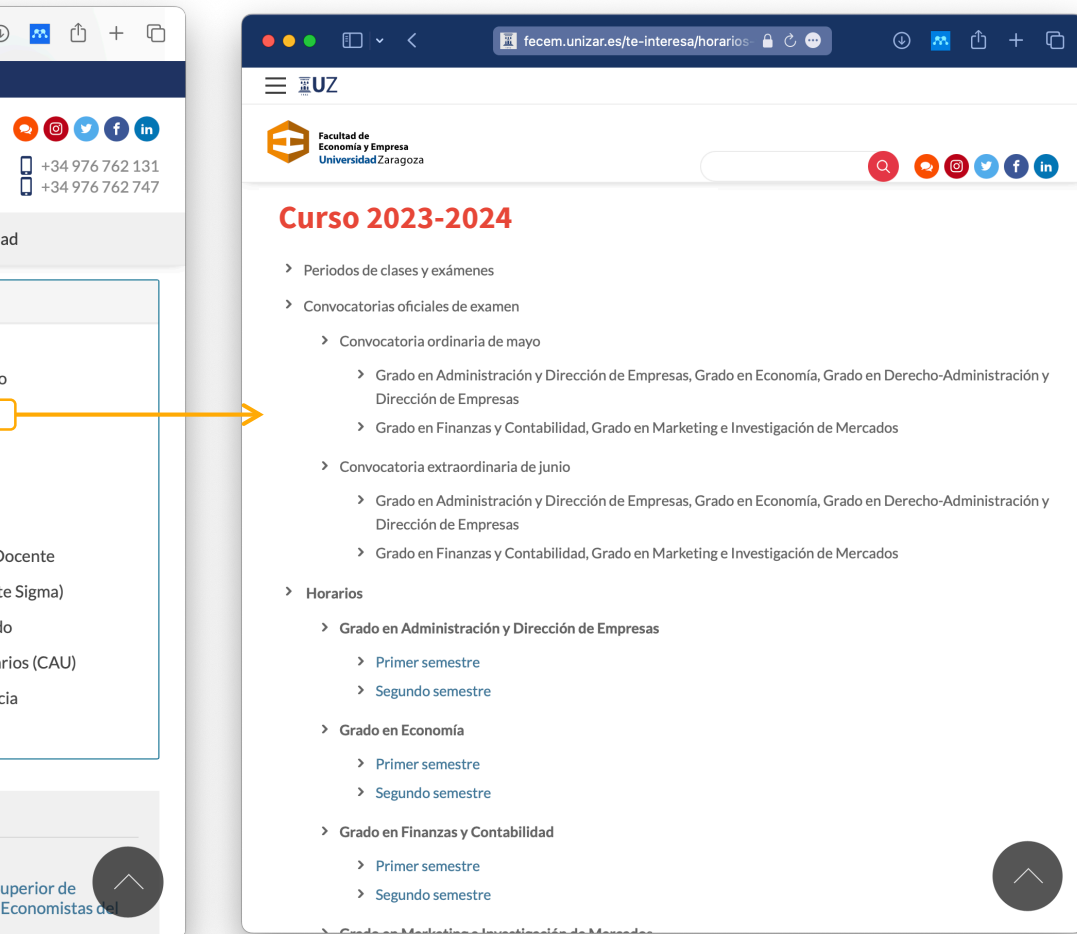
+34 976 762 131
+34 976 762 747

ad

o

Docente
te Sigma)
do
rios (CAU)
cia

uperior de
Economistas del

fecem.unizar.es/te-interesa/horarios-

UZ

Facultad de
Economía y Empresa
Universidad Zaragoza

Curso 2023-2024

Periodos de clases y exámenes

Convocatorias oficiales de examen

Convocatoria ordinaria de mayo

Grado en Administración y Dirección de Empresas, Grado en Economía, Grado en Derecho-Administración y Dirección de Empresas

Grado en Finanzas y Contabilidad, Grado en Marketing e Investigación de Mercados

Convocatoria extraordinaria de junio

Grado en Administración y Dirección de Empresas, Grado en Economía, Grado en Derecho-Administración y Dirección de Empresas

Grado en Finanzas y Contabilidad, Grado en Marketing e Investigación de Mercados

Horarios

Grado en Administración y Dirección de Empresas

Primer semestre

Segundo semestre

Grado en Economía

Primer semestre

Segundo semestre

Grado en Finanzas y Contabilidad

Primer semestre

Segundo semestre

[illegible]